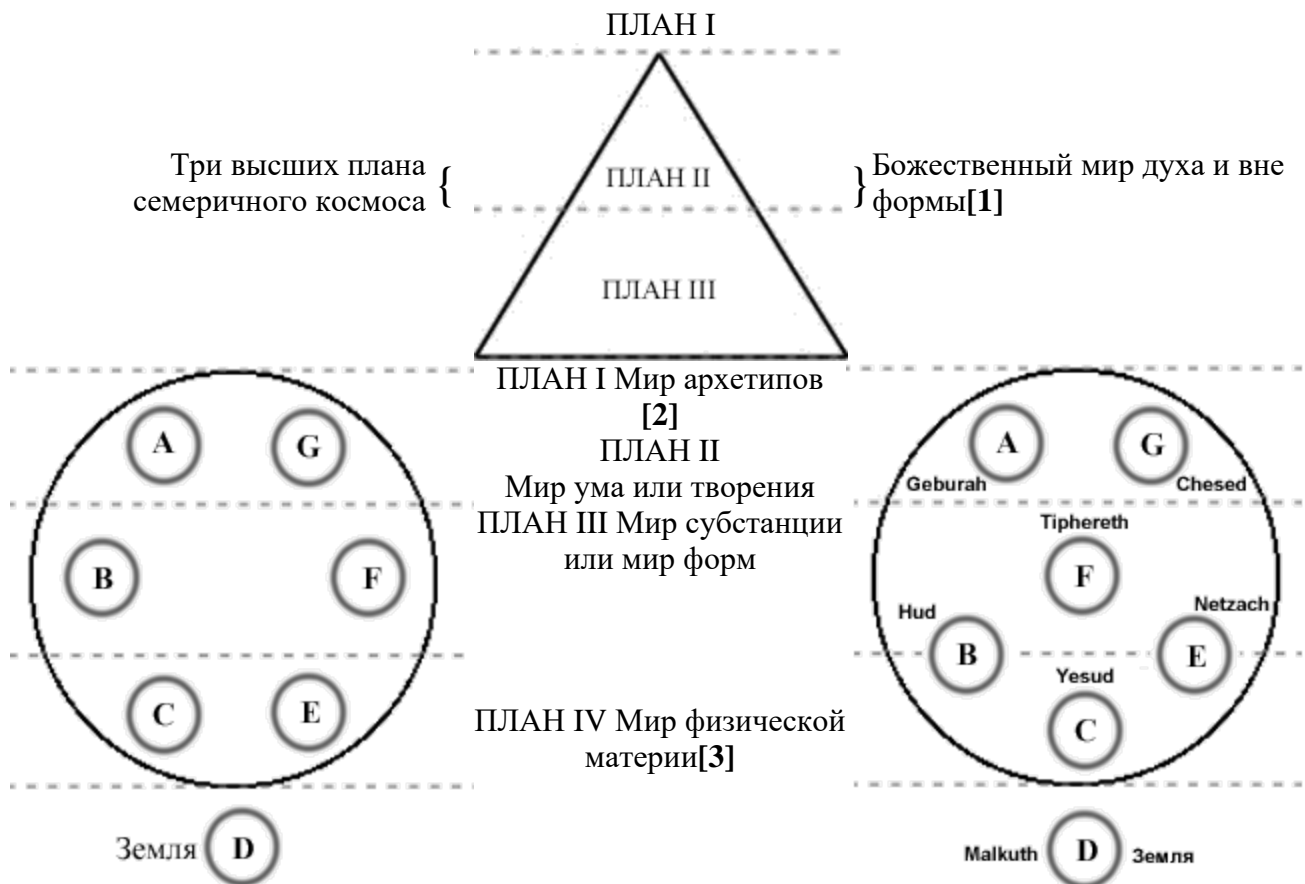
ПЛАН I

Три высших плана семеричного космоса {

ПЛАН II

} Божественный мир духа и вне формы**[1]**

ПЛАН III

ПЛАН I Мир архетипов **[2]**
ПЛАН II
Мир ума или творения
ПЛАН III Мир субстанции или мир форм

ПЛАН IV Мир физической материи**[3]**

A G B F C E

Земля D

A G
Geburah Chesed
Tiphereth
F
Hud Netzach
B E
Yesud
C

Malkuth D Земля